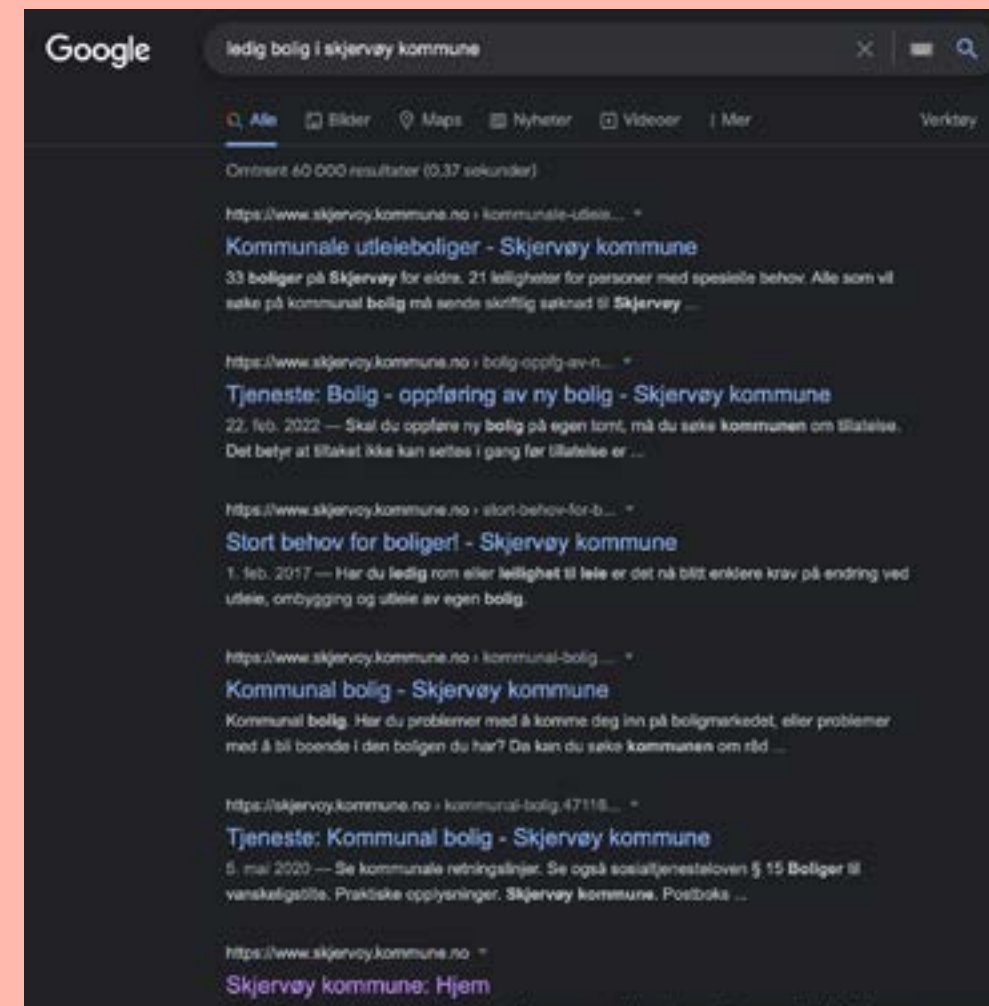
Google

ledig bolig i skjervøy kommune

Alle Bilder Maps Nyheter Videoer Mer Verktøy

Omtrent 60 000 resultater (0,37 sekunder)

https://www.skjervoy.kommune.no › kommunale-utleie...

Kommunale utleieboliger - Skjervøy kommune

33 boliger på Skjervøy for eldre. 21 leiligheter for personer med spesielle behov. Alle som vil søke på kommunal bolig må sende skriftlig søknad til Skjervøy ...

https://www.skjervoy.kommune.no › bolig-oppfg-av-n...

Tjeneste: Bolig - oppføring av ny bolig - Skjervøy kommune

22. feb. 2022 — Skal du oppføre ny bolig på egen tomt, må du søke kommunen om tillatelse. Det betyr at tiltaket ikke kan settes i gang før tillatelse er ...

https://www.skjervoy.kommune.no › stort-behov-for-b...

Stort behov for boliger! - Skjervøy kommune

1. feb. 2017 — Har du ledig rom eller leilighet til leie er det nå blitt enklere krav på endring ved utleie, ombygging og utleie av egen bolig.

https://www.skjervoy.kommune.no › kommunal-bolig...

Kommunal bolig - Skjervøy kommune

Kommunal bolig. Har du problemer med å komme deg inn på boligmarkedet, eller problemer med å bli boende i den boligen du har? Da kan du søke kommunen om råd ...

https://skjervoy.kommune.no › kommunal-bolig.47118...

Tjeneste: Kommunal bolig - Skjervøy kommune

5. mai 2020 — Se kommunale retningslinjer. Se også sosialtjenesteloven § 15 Boliger til vanskeligstilte. Praktiske opplysninger. Skjervøy kommune, Postboks ...

https://www.skjervoy.kommune.no

Skjervøy kommune: Hjem